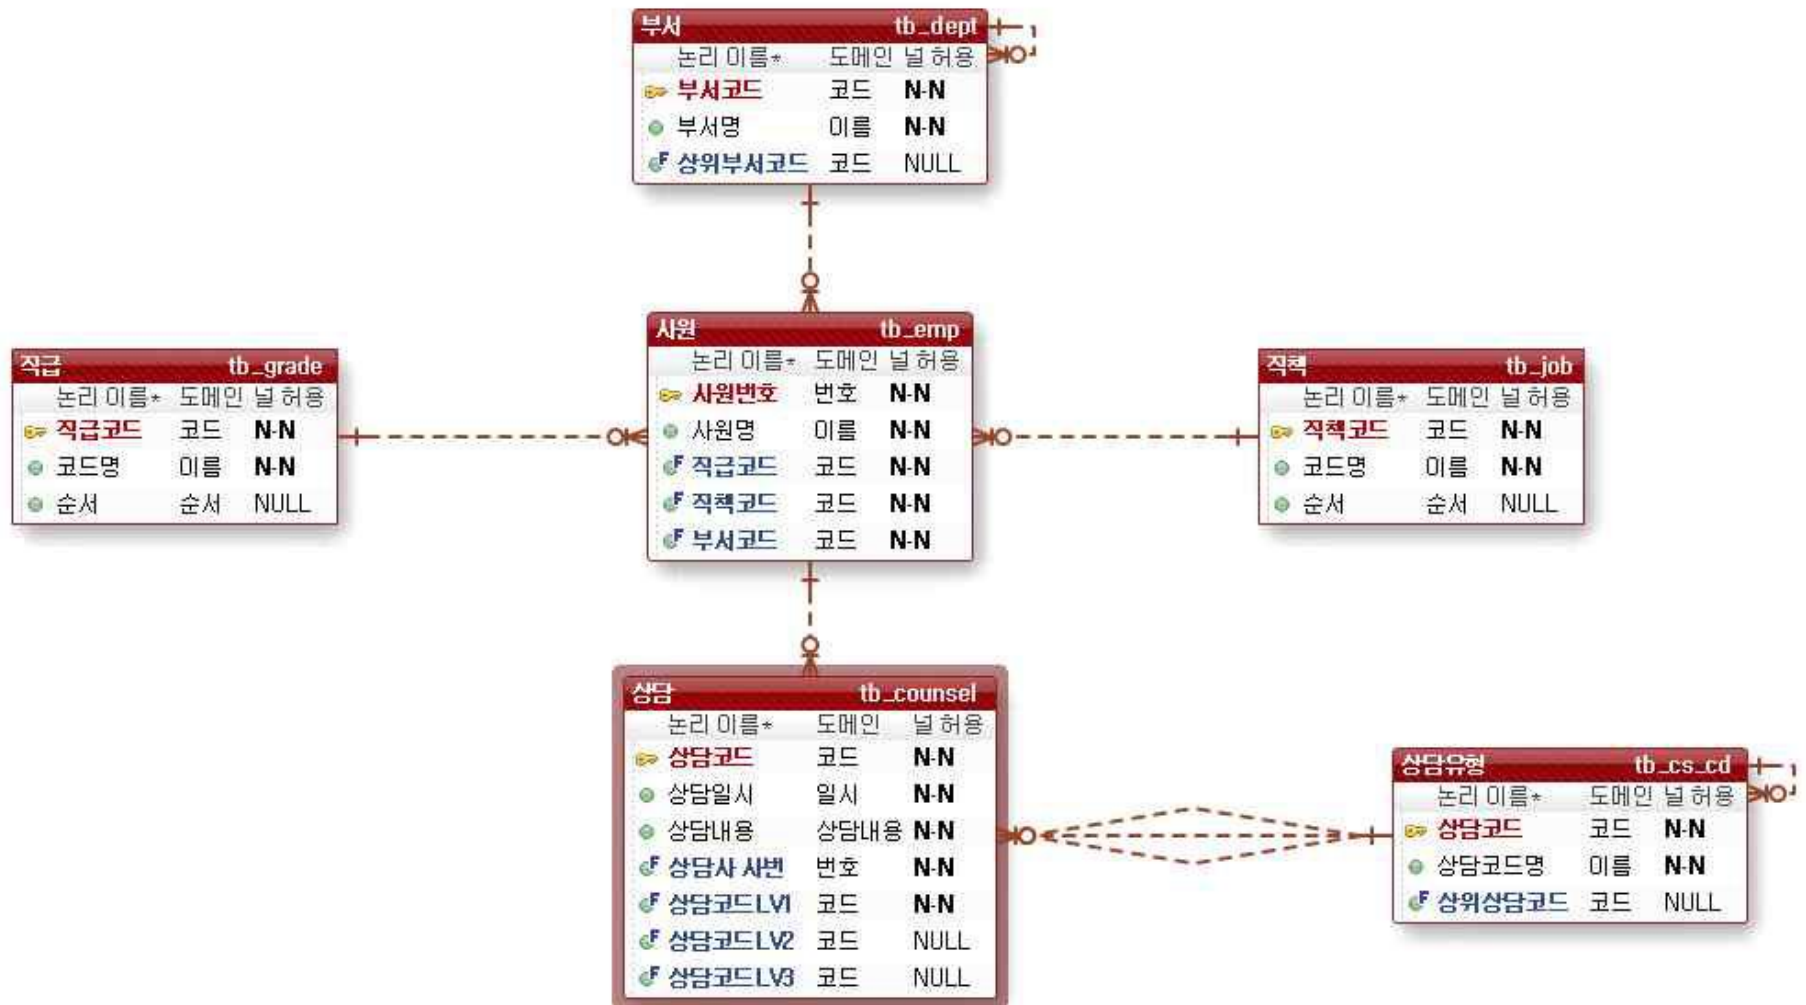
부서 tb_dept

| 논리 이름* | 도메인 | 널 허용 |
|---|---|---|
| 부서코드 | 코드 | N-N |
| 부서명 | 이름 | N-N |
| 상위부서코드 | 코드 | NULL |

직급 tb_grade

| 논리 이름* | 도메인 | 널 허용 |
|---|---|---|
| 직급코드 | 코드 | N-N |
| 코드명 | 이름 | N-N |
| 순서 | 순서 | NULL |

사원 tb_emp

| 논리 이름* | 도메인 | 널 허용 |
|---|---|---|
| 사원번호 | 번호 | N-N |
| 사원명 | 이름 | N-N |
| 직급코드 | 코드 | N-N |
| 직책코드 | 코드 | N-N |
| 부서코드 | 코드 | N-N |

직책 tb_job

| 논리 이름* | 도메인 | 널 허용 |
|---|---|---|
| 직책코드 | 코드 | N-N |
| 코드명 | 이름 | N-N |
| 순서 | 순서 | NULL |

상담 tb_counsel

| 논리 이름* | 도메인 | 널 허용 |
|---|---|---|
| 상담코드 | 코드 | N-N |
| 상담일시 | 일시 | N-N |
| 상담내용 | 상담내용 | N-N |
| 상담사 사번 | 번호 | N-N |
| 상담코드LV1 | 코드 | N-N |
| 상담코드LV2 | 코드 | NULL |
| 상담코드LV3 | 코드 | NULL |

상담유형 tb_cs_cd

| 논리 이름* | 도메인 | 널 허용 |
|---|---|---|
| 상담코드 | 코드 | N-N |
| 상담코드명 | 이름 | N-N |
| 상위상담코드 | 코드 | NULL |